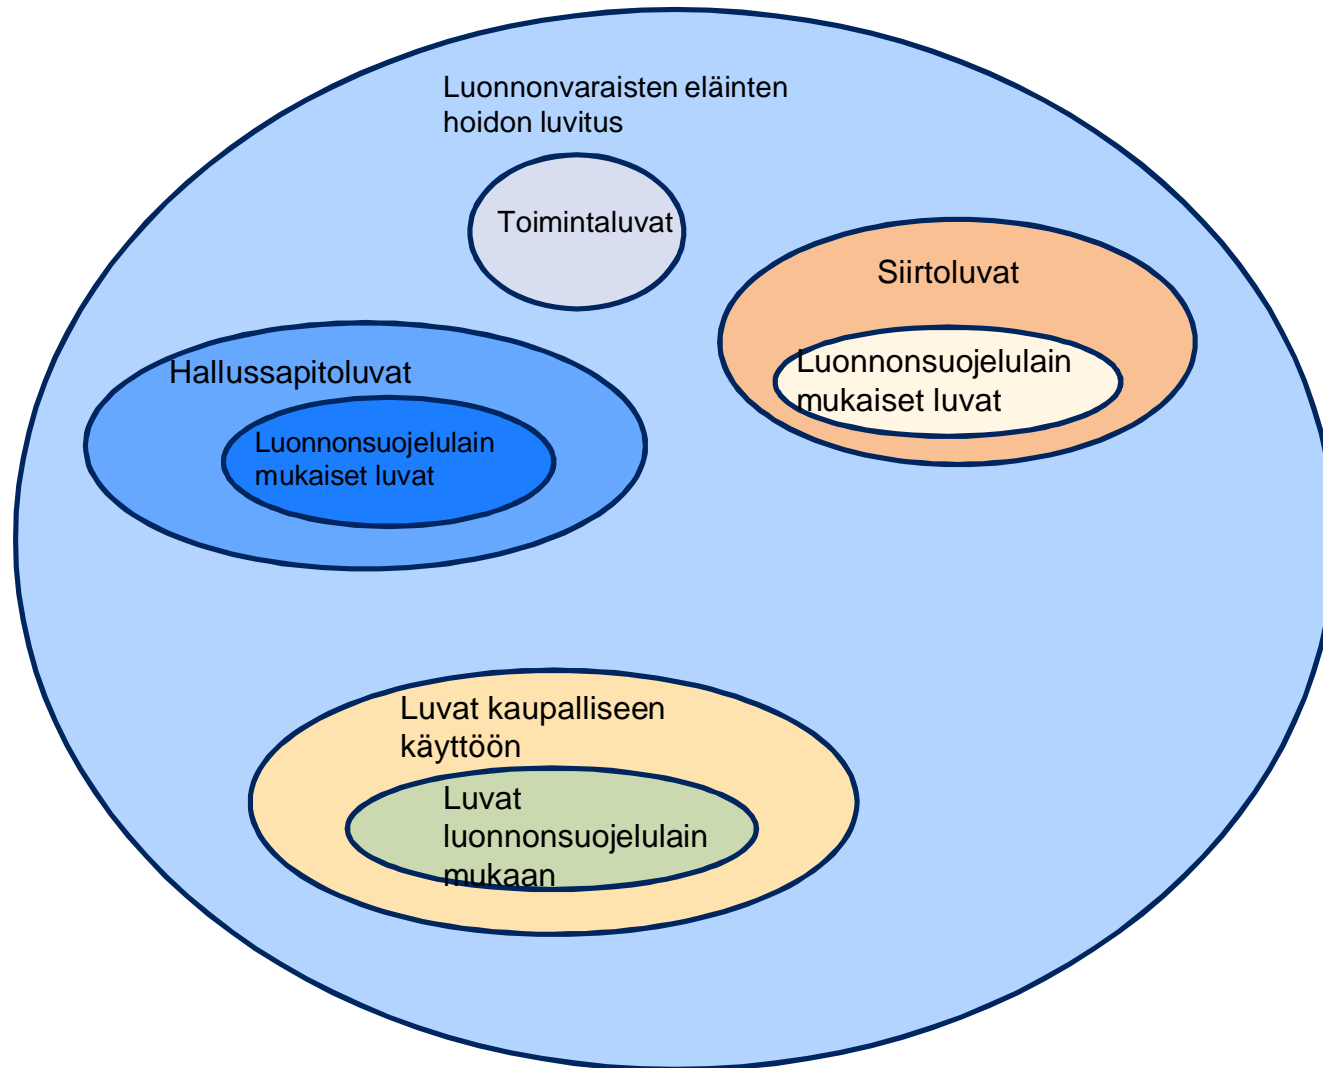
Luonnonvaraisten eläinten hoidon luvitus

Toimintaluvat

Siirtoluvat

Luonnonsuojelulain mukaiset luvat

Hallussapitoluvat

Luonnonsuojelulain mukaiset luvat

Luvat kaupalliseen käyttöön

Luvat luonnonsuojelulain mukaan